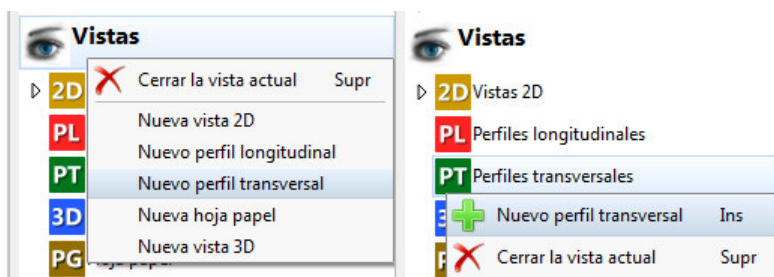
Vistas

2D
PL
PT
3D
PG Hoja papel

Cerrar la vista actual Supr
Nueva vista 2D
Nuevo perfil longitudinal
Nuevo perfil transversal
Nueva hoja papel
Nueva vista 3D

Vistas

2D Vistas 2D
PL Perfiles longitudinales
PT Perfiles transversales
3
P

Nuevo perfil transversal Ins
Cerrar la vista actual Supr